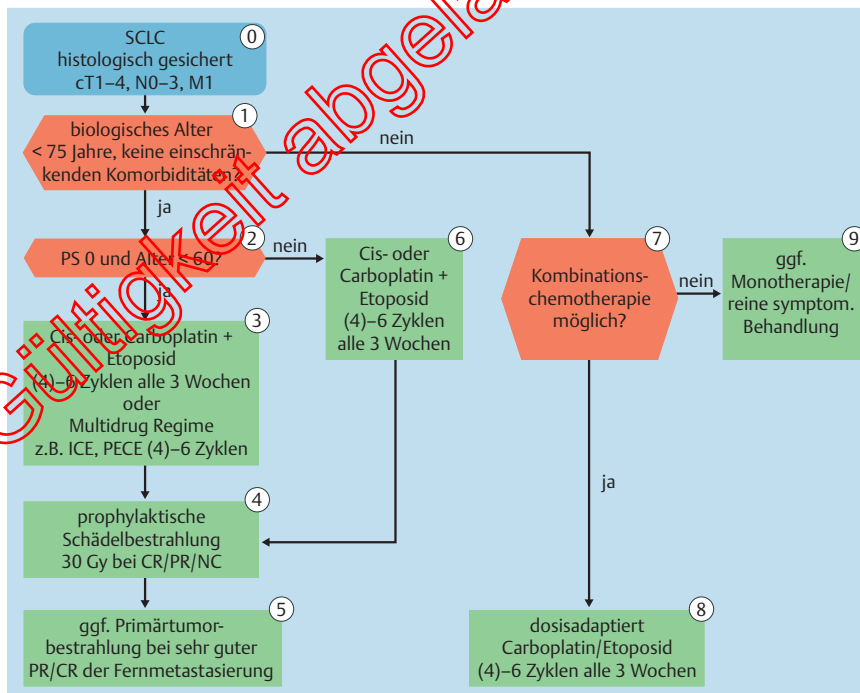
Gültigkeit abgelaufen

0
SCLC
histologisch gesichert
cT1–4, N0–3, M1

1
biologisches Alter
< 75 Jahre, keine einschränkenden Komorbiditäten?

nein

ja

2
PS 0 und Alter < 60?

nein

ja

3
Cis- oder Carboplatin + Etoposid
(4)–6 Zyklen alle 3 Wochen
oder
Multidrug Regime
z.B. ICE, PECE (4)–6 Zyklen

6
Cis- oder Carboplatin + Etoposid
(4)–6 Zyklen
alle 3 Wochen

7
Kombinationschemotherapie möglich?

nein

9
ggf.
Monotherapie/
reine symptom.
Behandlung

ja

4
prophylaktische
Schädelbestrahlung
30 Gy bei CR/PR/NC

5
ggf. Primärtumorbestrahlung bei sehr guter
PR/CR der Fernmetastasierung

8
dosisadaptiert
Carboplatin/Etoposid
(4)–6 Zyklen alle 3 Wochen